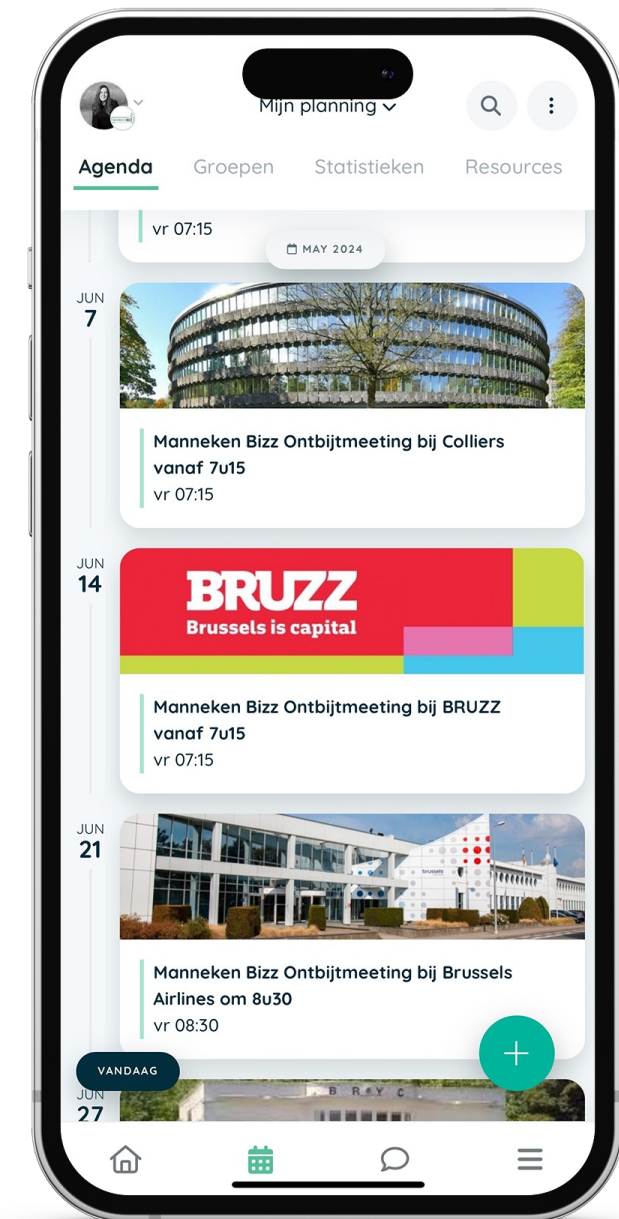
Mijn planning

Agenda Groepen Statistieken Resources

vr 07:15

MAY 2024

JUN 7

Manneken Bizz Ontbijtmeeting bij Colliers vanaf 7u15
vr 07:15

JUN 14

BRUZZ
Brussels is capital

Manneken Bizz Ontbijtmeeting bij BRUZZ vanaf 7u15
vr 07:15

JUN 21

brussels

Manneken Bizz Ontbijtmeeting bij Brussels Airlines om 8u30
vr 08:30

VANDAAG

JUN 27

B R Y C